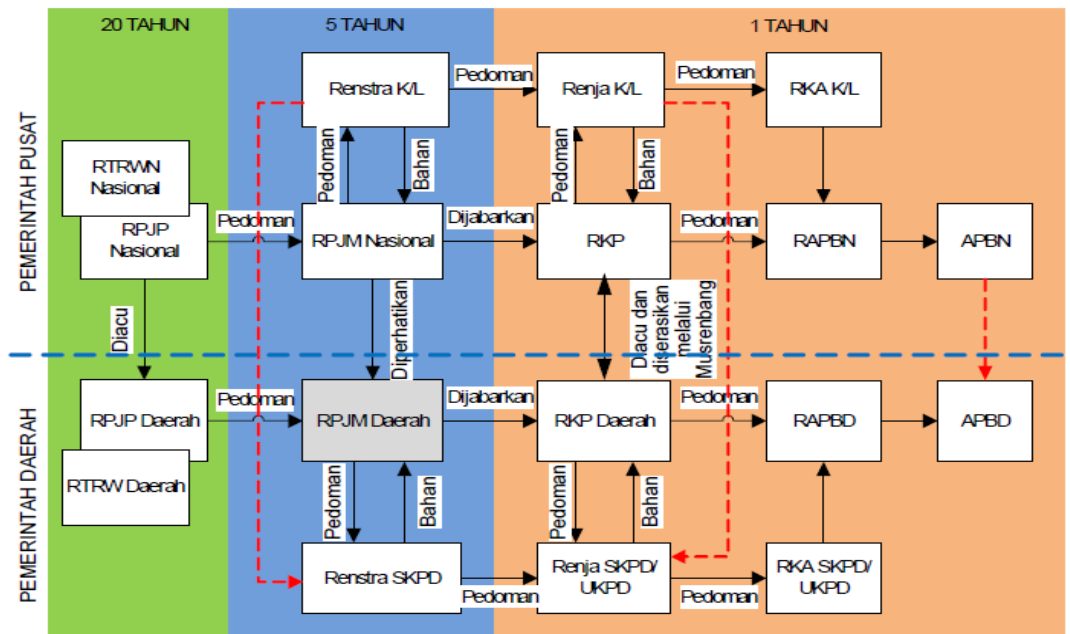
20 TAHUN

5 TAHUN

1 TAHUN

PEMERINTAH PUSAT

PEMERINTAH DAERAH

RTRWN Nasional

RPJP Nasional

Pedoman

Renstra K/L

Pedoman

Bahan

RPJM Nasional

Pedoman

Renja K/L

Pedoman

Bahan

RKA K/L

Dijabarkan

RKP

Pedoman

RAPBN

APBN

Diacu

Diperhatikan

Diacu dan diserasikan melalui Musrenbang

RPJP Daerah

Pedoman

RTRW Daerah

RPJM Daerah

Dijabarkan

RKP Daerah

Pedoman

RAPBD

APBD

Pedoman

Bahan

Pedoman

Bahan

Renstra SKPD

Pedoman

Renja SKPD/ UKPD

Pedoman

RKA SKPD/ UKPD